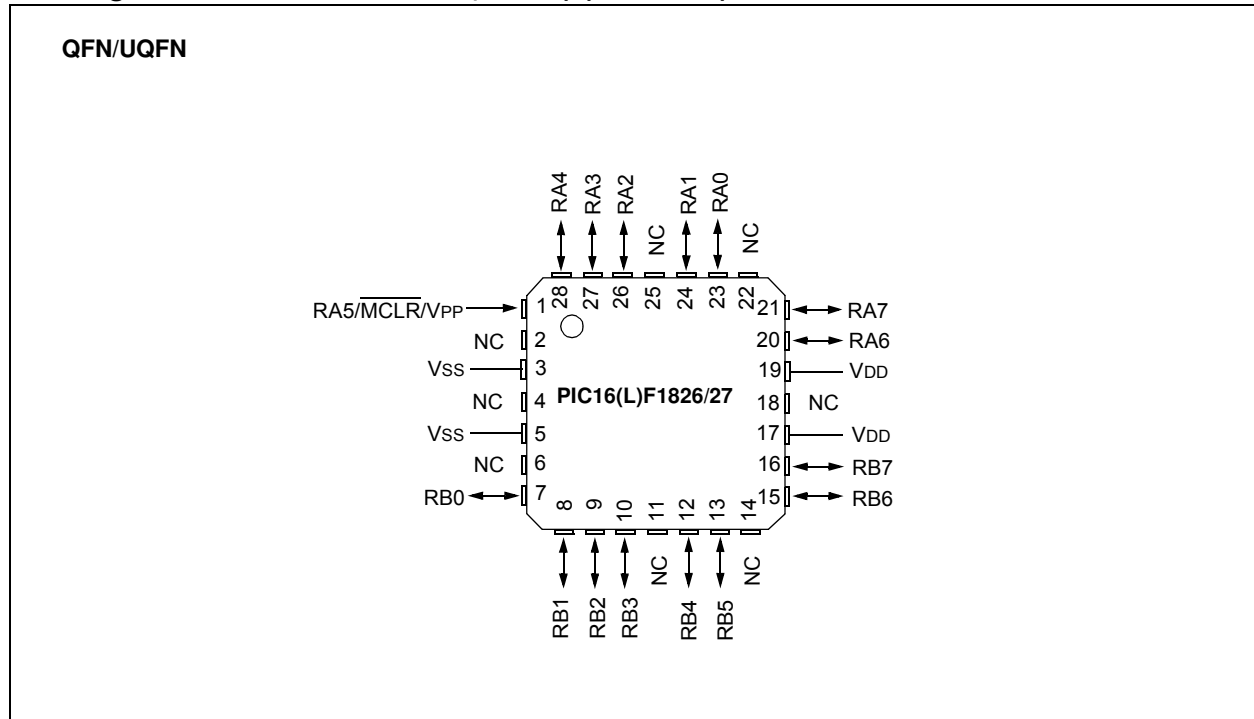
QFN/UQFN

RA4 RA3 RA2 NC RA1 RA0 NC

28 27 26 25 24 23 22

RA5/$\overline{MCLR}$/VPP 1
NC 2
VSS 3
NC 4
VSS 5
NC 6
RB0 7

PIC16(L)F1826/27

21 RA7
20 RA6
19 VDD
18 NC
17 VDD
16 RB7
15 RB6

8 9 10 11 12 13 14

RB1 RB2 RB3 NC RB4 RB5 NC